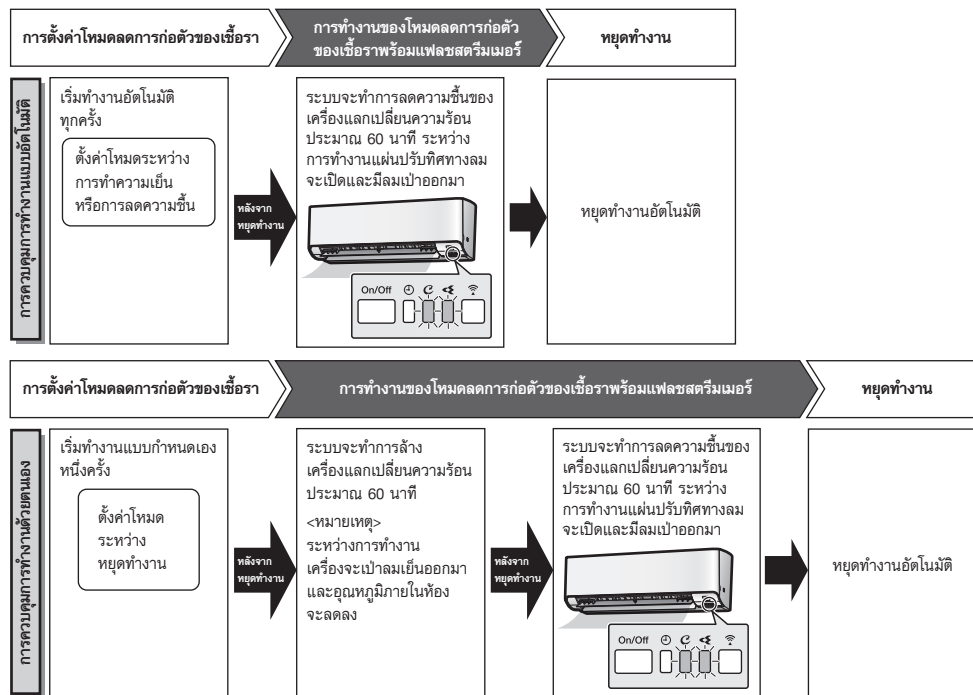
การตั้งค่าโหมดลดการก่อตัวของเชื้อรา

การทำงานของโหมดลดการก่อตัวของเชื้อราพร้อมแฟลชสตรีมเมอร์

หยุดทำงาน

การควบคุมการทำงานแบบอัตโนมัติ

เริ่มทำงานอัตโนมัติทุกครั้ง

ตั้งค่าโหมดระหว่างการทำความเย็นหรือการลดความชื้น

หลังจากหยุดทำงาน

ระบบจะทำการลดความชื้นของเครื่องแลกเปลี่ยนความร้อนประมาณ 60 นาที ระหว่างการทำงานแผ่นปรับทิศทางลมจะเปิดและมีลมเป่าออกมา

On/Off

หยุดทำงานอัตโนมัติ

การตั้งค่าโหมดลดการก่อตัวของเชื้อรา

การทำงานของโหมดลดการก่อตัวของเชื้อราพร้อมแฟลชสตรีมเมอร์

หยุดทำงาน

การควบคุมการทำงานด้วยตนเอง

เริ่มทำงานแบบกำหนดเองหนึ่งครั้ง

ตั้งค่าโหมดระหว่างหยุดทำงาน

หลังจากหยุดทำงาน

ระบบจะทำการล้างเครื่องแลกเปลี่ยนความร้อนประมาณ 60 นาที

<หมายเหตุ>
ระหว่างการทำงานเครื่องจะเป่าลมเย็นออกมาและอุณหภูมิภายในห้องจะลดลง

หลังจากหยุดทำงาน

ระบบจะทำการลดความชื้นของเครื่องแลกเปลี่ยนความร้อนประมาณ 60 นาที ระหว่างการทำงานแผ่นปรับทิศทางลมจะเปิดและมีลมเป่าออกมา

On/Off

หยุดทำงานอัตโนมัติ